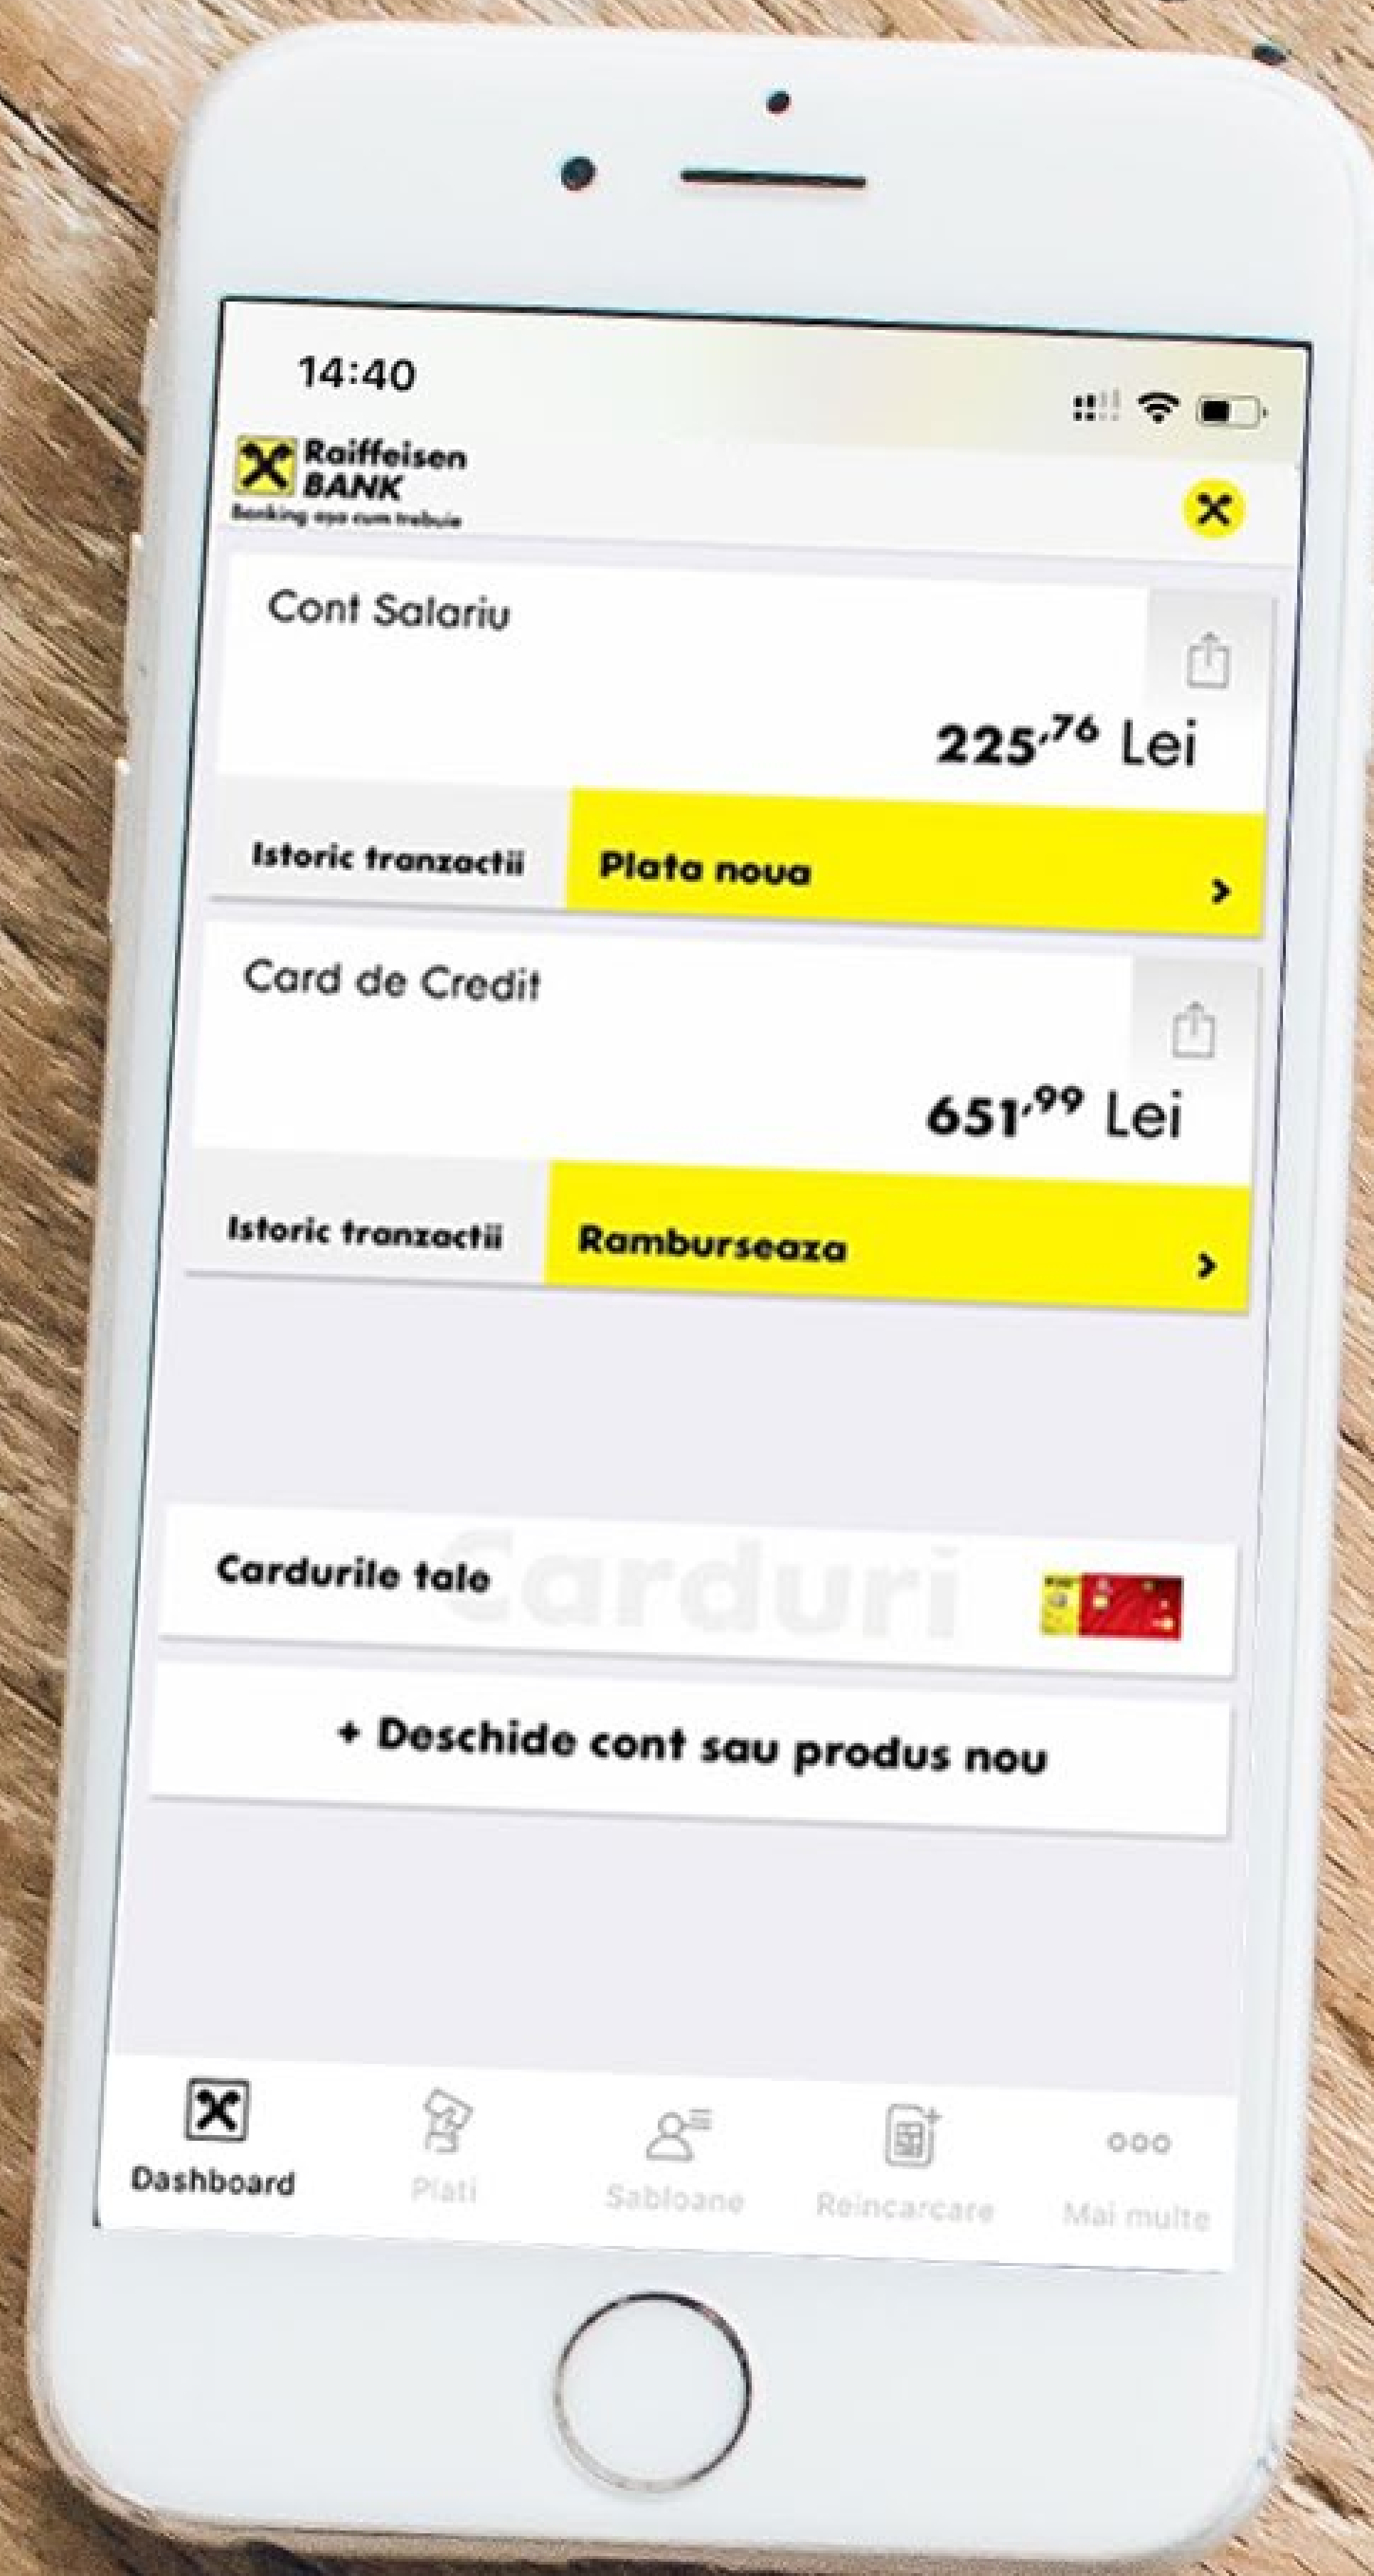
14:40

Raiffeisen BANK
Banking asa cum trebuie

Cont Salariu

$225^{,76}$ Lei

Istoric tranzactii

Plata noua

Card de Credit

$651^{,99}$ Lei

Istoric tranzactii

Ramburseaza

Cardurile tale

Carduri

+ Deschide cont sau produs nou

Dashboard

Plati

Sabloane

Reincarcare

Mai multe